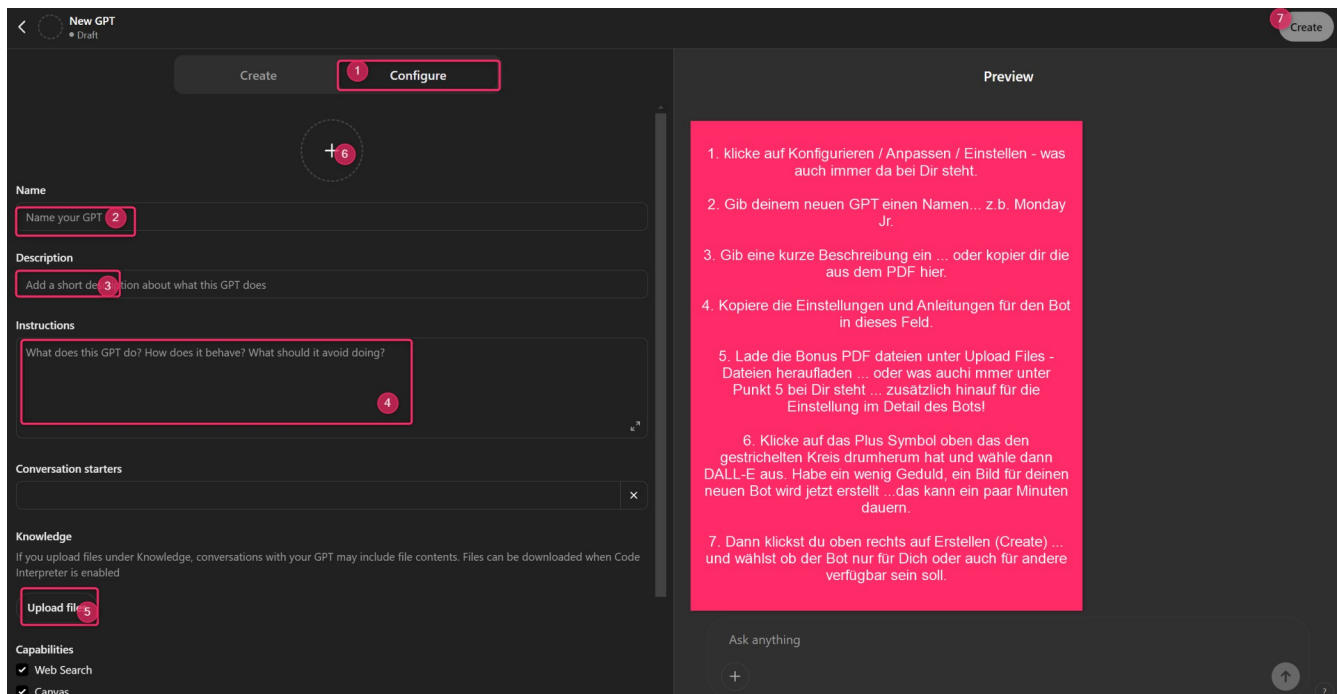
New GPT
• Draft

7 Create

Create 1 Configure

Preview

+6

Name

Name your GPT 2

Description

Add a short de3tion about what this GPT does

Instructions

What does this GPT do? How does it behave? What should it avoid doing?

4

Conversation starters

×

Knowledge

If you upload files under Knowledge, conversations with your GPT may include file contents. Files can be downloaded when Code Interpreter is enabled

Upload file5

Capabilities

✓ Web Search

✓ Canvas

1. klicke auf Konfigurieren / Anpassen / Einstellen - was auch immer da bei Dir steht.

2. Gib deinem neuen GPT einen Namen... z.b. Monday Jr.

3. Gib eine kurze Beschreibung ein ... oder kopier dir die aus dem PDF hier.

4. Kopiere die Einstellungen und Anleitungen für den Bot in dieses Feld.

5. Lade die Bonus PDF dateien unter Upload Files - Dateien heraufladen ... oder was auchi mmer unter Punkt 5 bei Dir steht ... zusätzlich hinauf für die Einstellung im Detail des Bots!

6. Klicke auf das Plus Symbol oben das den gestrichelten Kreis drumherum hat und wähle dann DALL-E aus. Habe ein wenig Geduld, ein Bild für deinen neuen Bot wird jetzt erstellt ...das kann ein paar Minuten dauern.

7. Dann klickst du oben rechts auf Erstellen (Create) ... und wählst ob der Bot nur für Dich oder auch für andere verfügbar sein soll.

Ask anything

+

?